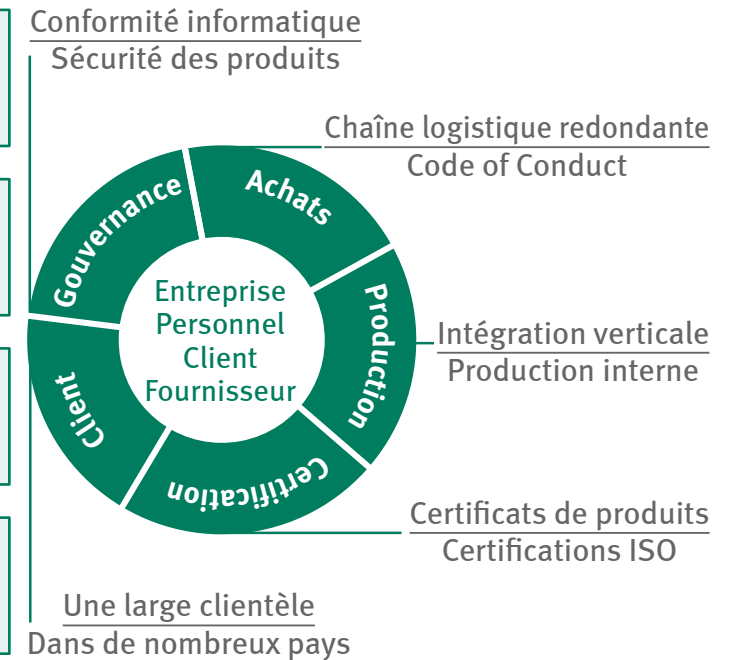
Conformité informatique
Sécurité des produits

Chaîne logistique redondante
Code of Conduct

Gouvernance

Achats

Production

Certification

Client

Entreprise
Personnel
Client
Fournisseur

Intégration verticale
Production interne

Certificats de produits
Certifications ISO

Une large clientèle
Dans de nombreux pays